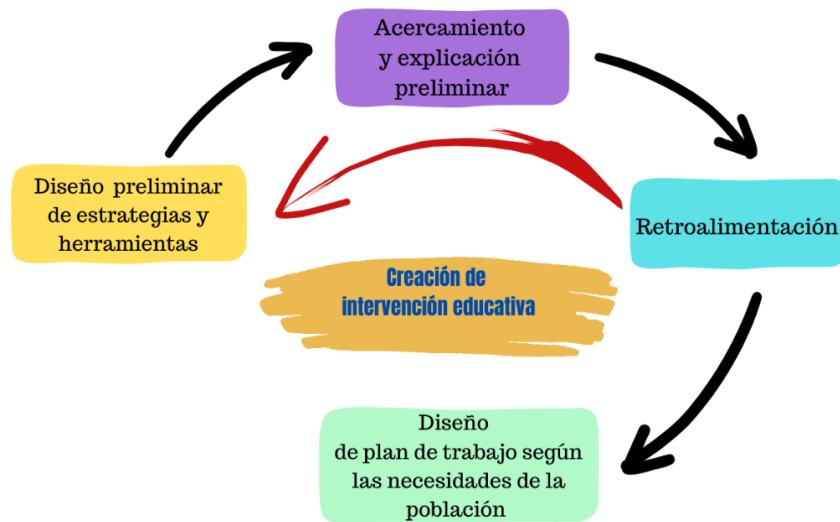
Acercamiento y explicación preliminar

Retroalimentación

Diseño de plan de trabajo según las necesidades de la población

Diseño preliminar de estrategias y herramientas

Creación de intervención educativa